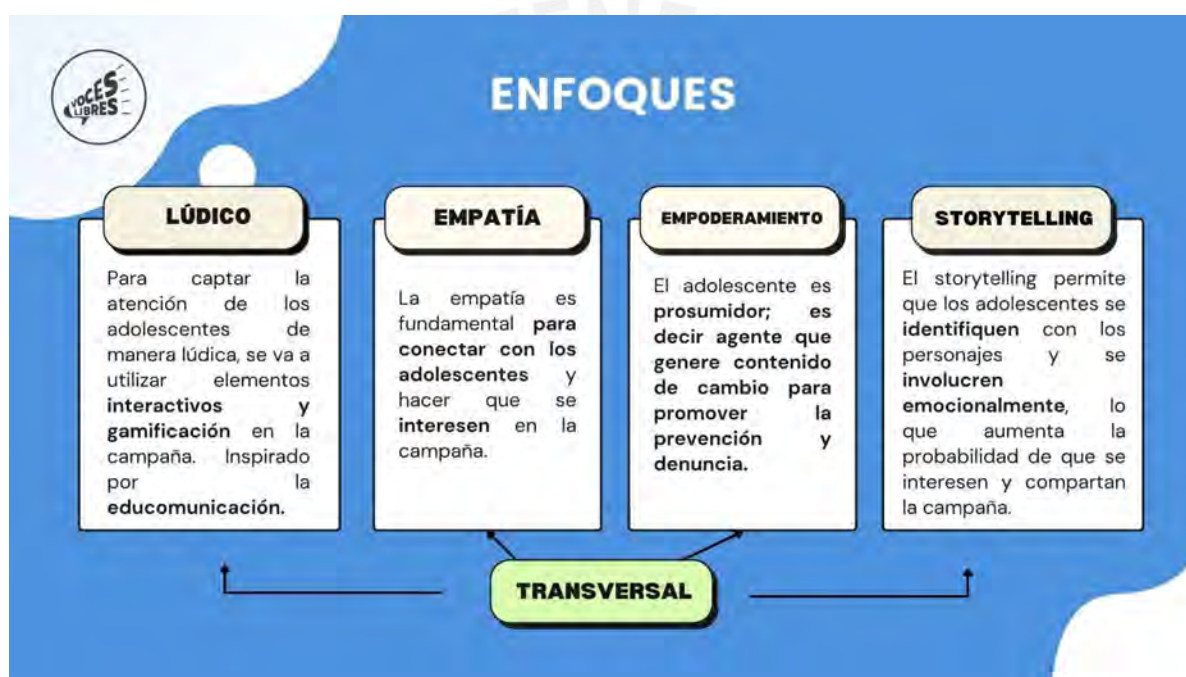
VOCES LIBRES

ENFOQUES

LÚDICO

Para captar la atención de los adolescentes de manera lúdica, se va a utilizar elementos **interactivos y gamificación** en la campaña. Inspirado por la **educomunicación.**

EMPATÍA

La empatía es fundamental **para conectar con los adolescentes** y hacer que se **interesen** en la campaña.

EMPODERAMIENTO

El adolescente es **prosumidor; es decir agente que genere contenido de cambio para promover la prevención y denuncia.**

STORYTELLING

El storytelling permite que los adolescentes se **identifiquen** con los personajes y se **involucren emocionalmente**, lo que aumenta la probabilidad de que se interesen y compartan la campaña.

TRANSVERSAL